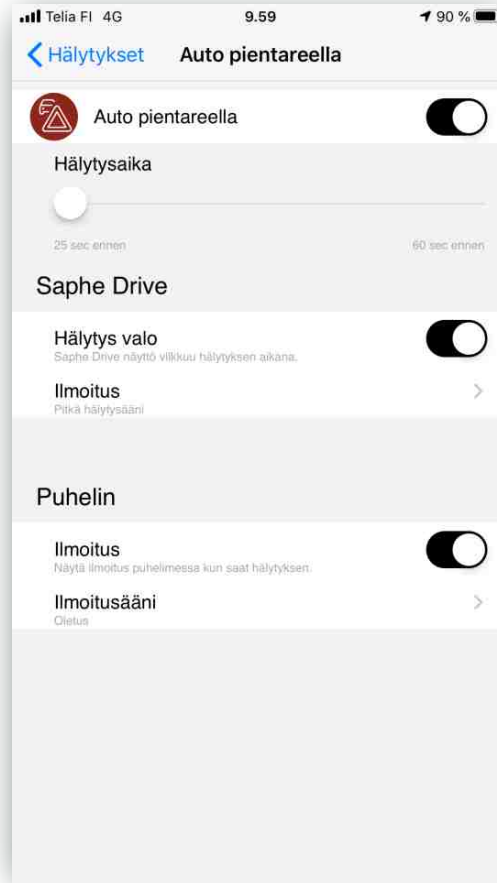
Telia FI 4G 9.59 90 %

Hälytykset Auto pientareella

Auto pientareella

Hälytysaika

25 sec ennen 60 sec ennen

Saphe Drive

Hälytys valo
Saphe Drive näyttö vilkkuu hälytyksen aikana.

Ilmoitus
Pitkä hälytysääni

Puhelin

Ilmoitus
Näytä ilmoitus puhelimessa kun saat hälytyksen.

Ilmoitusääni
Oletus